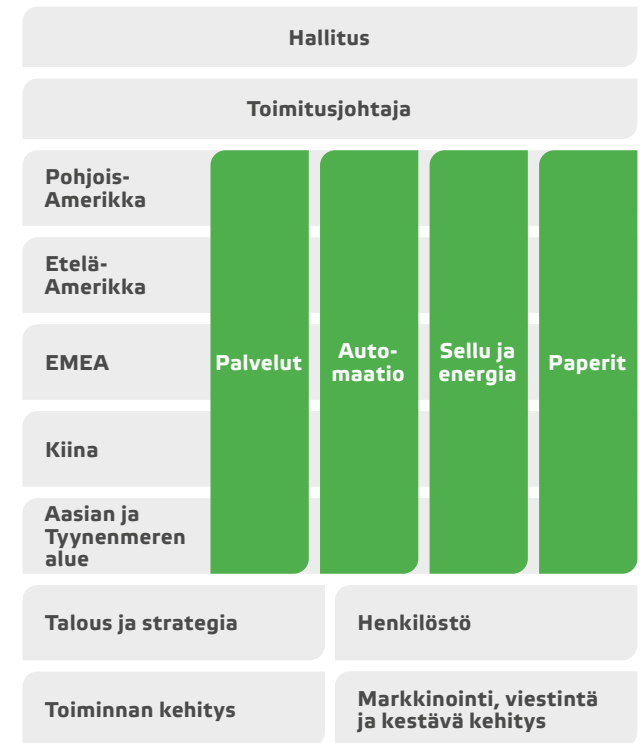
Hallitus

Toimitusjohtaja

Pohjois-Amerikka

Etelä-Amerikka

EMEA

Kiina

Aasian ja Tyynenmeren alue

Palvelut

Automaatio

Sellu ja energia

Paperit

Talous ja strategia

Henkilöstö

Toiminnan kehitys

Markkinointi, viestintä ja kestävä kehitys